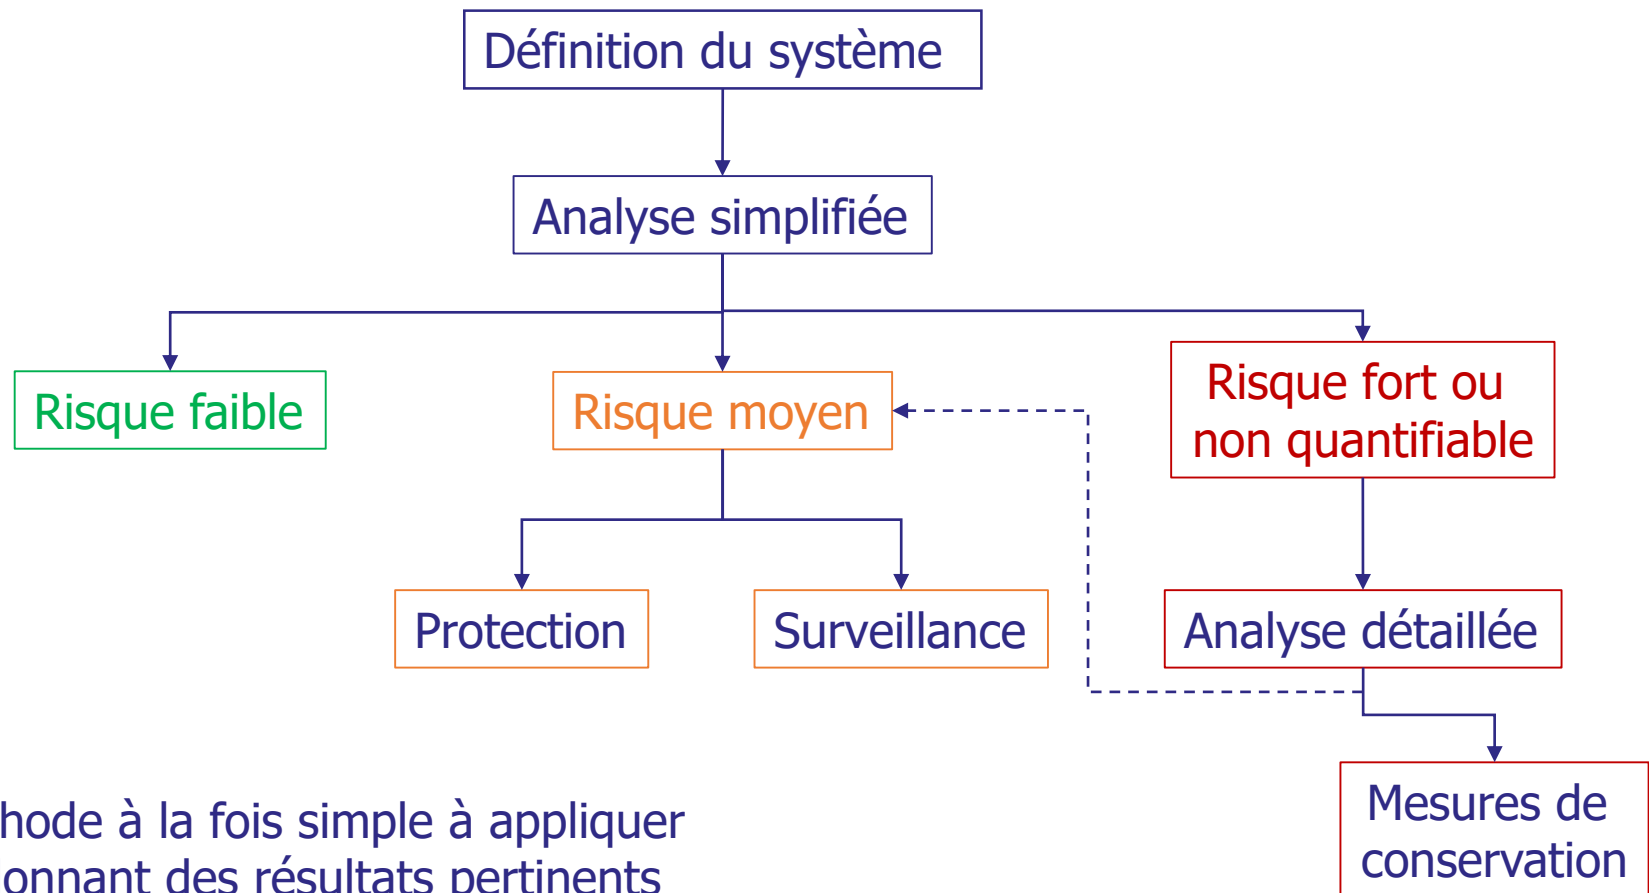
Définition du système

Analyse simplifiée

Risque faible

Risque moyen

Risque fort ou non quantifiable

Protection

Surveillance

Analyse détaillée

Mesures de conservation

hode à la fois simple à appliquer
onnant des résultats pertinents